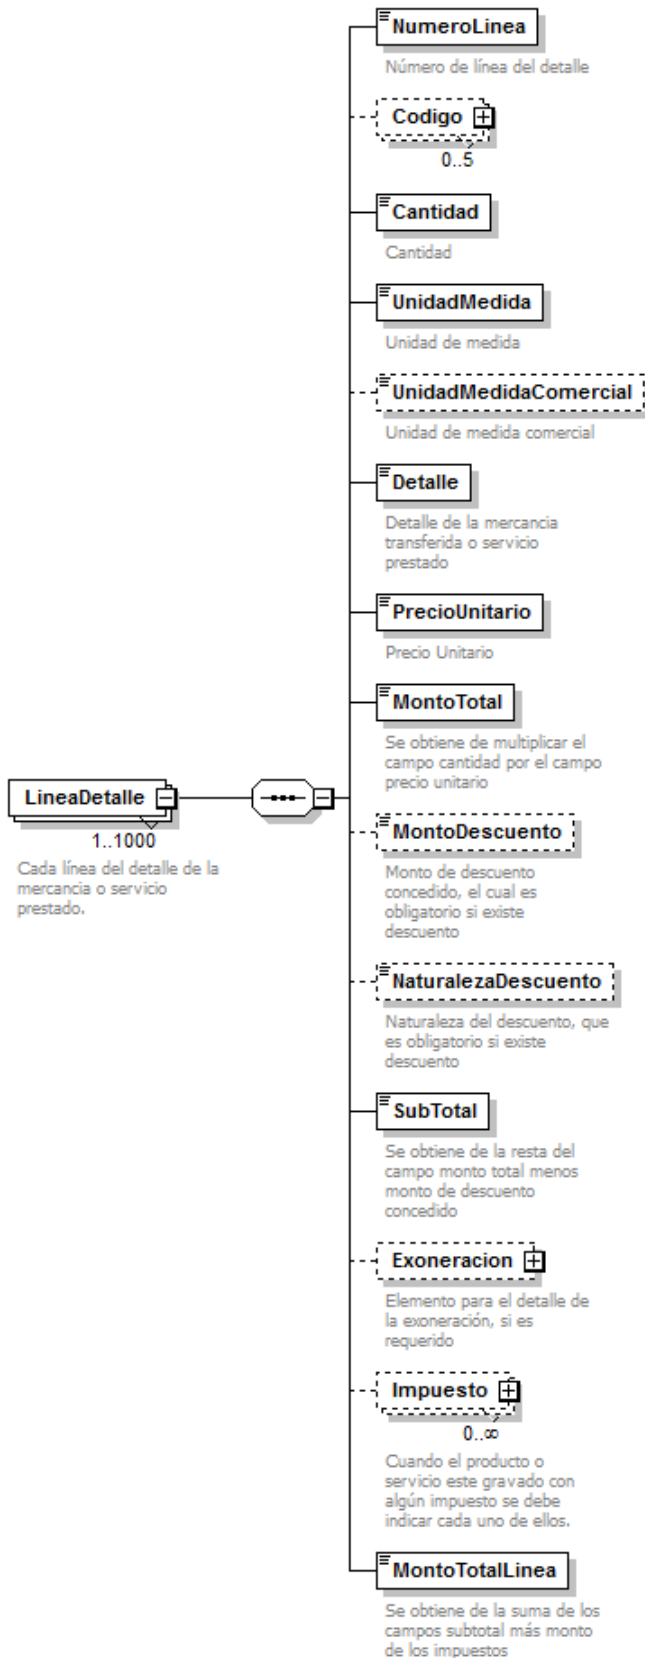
LineaDetalle
1..1000
Cada línea del detalle de la mercancia o servicio prestado.

NumeroLinea
Número de línea del detalle

Codigo
0..5

Cantidad
Cantidad

UnidadMedida
Unidad de medida

UnidadMedidaComercial
Unidad de medida comercial

Detalle
Detalle de la mercancia transferida o servicio prestado

PrecioUnitario
Precio Unitario

MontoTotal
Se obtiene de multiplicar el campo cantidad por el campo precio unitario

MontoDescuento
Monto de descuento concedido, el cual es obligatorio si existe descuento

NaturalezaDescuento
Naturaleza del descuento, que es obligatorio si existe descuento

SubTotal
Se obtiene de la resta del campo monto total menos monto de descuento concedido

Exoneracion
Elemento para el detalle de la exoneración, si es requerido

Impuesto
0..∞
Cuando el producto o servicio este gravado con algún impuesto se debe indicar cada uno de ellos.

MontoTotalLinea
Se obtiene de la suma de los campos subtotal más monto de los impuestos